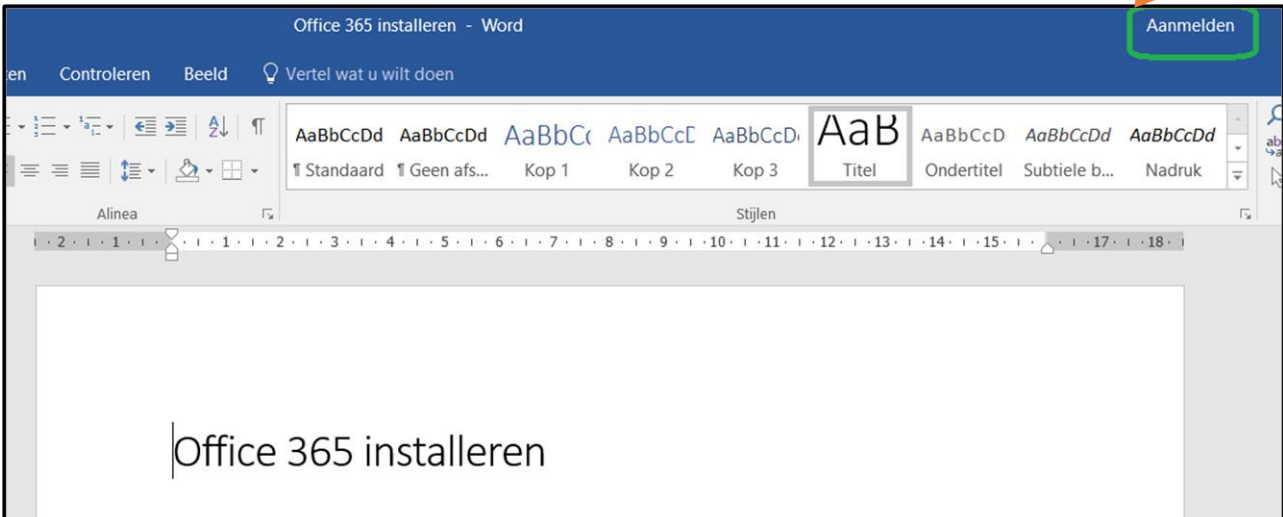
Office 365 installeren - Word

Aanmelden

en Controleren Beeld Vertel wat u wilt doen

AaBbCcDd ¶ Standaard
AaBbCcDd ¶ Geen afs...
AaBbC( Kop 1
AaBbCcD Kop 2
AaBbCcD Kop 3
AaB Titel
AaBbCcD Ondertitel
AaBbCcDd Subtiele b...
AaBbCcDd Nadruk

Alinea

Stijlen

2 · 1 · 1 · 2 · 3 · 4 · 5 · 6 · 7 · 8 · 9 · 10 · 11 · 12 · 13 · 14 · 15 · 17 · 18

Office 365 installeren